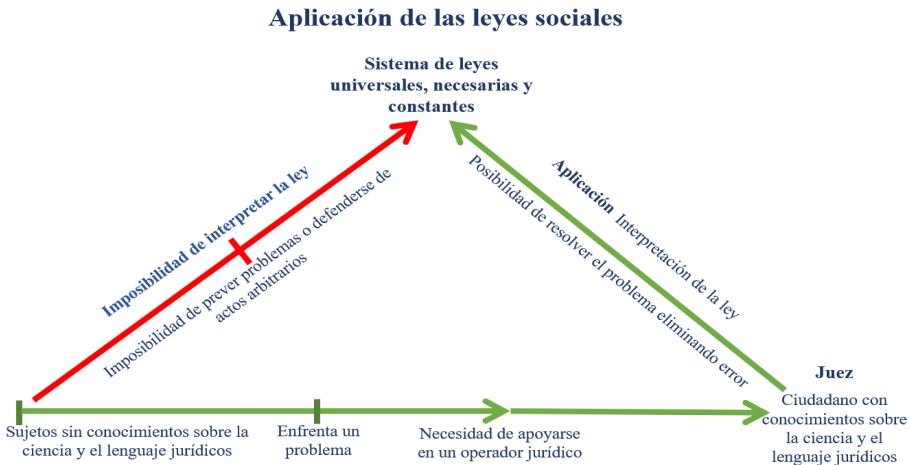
Aplicación de las leyes sociales

Sistema de leyes universales, necesarias y constantes

Imposibilidad de interpretar la ley

Imposibilidad de prever problemas o defenderse de actos arbitrarios

Aplicación Interpretación de la ley

Posibilidad de resolver el problema eliminando error

Juez

Ciudadano con conocimientos sobre la ciencia y el lenguaje jurídicos

Sujetos sin conocimientos sobre la ciencia y el lenguaje jurídicos

Enfrenta un problema

Necesidad de apoyarse en un operador jurídico